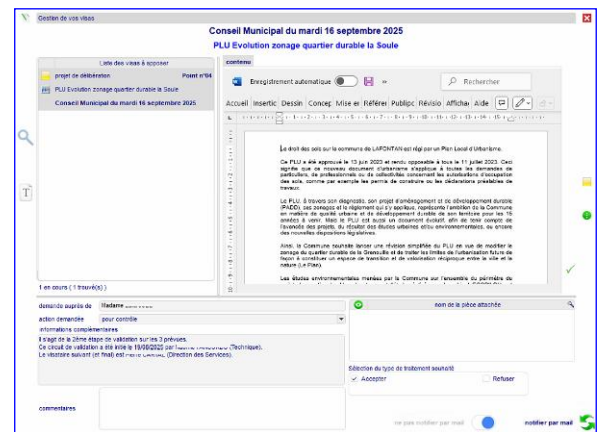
Gestion de vos visas

Conseil Municipal du mardi 16 septembre 2025

PLU Evolution zonage quartier durable la Soule

Liste des visas à apposer

projet de délibération Point n°04

PLU Evolution zonage quartier durable la Soule

Conseil Municipal du mardi 16 septembre 2025

contenu

Enregistrement automatique

Rechercher

Accueil Insertio Dessin Concep Mise en Référer Publipo Révisio Afficha Aide

Le droit des sols sur la commune de LAFONTAN est régi par un Plan Local d'Urbanisme.

Ce PLU a été approuvé le 13 juin 2023 et rendu opposable à tous le 11 juillet 2023. Ceci signifie que ce nouveau document s'applique à toutes les demandes de particuliers, de professionnels ou de collectivités concernant les autorisations d'occupation des sols, comme par exemple les permis de construire ou les déclarations préalables de travaux.

Le PLU, à travers son diagnostic, son projet d'aménagement et de développement durable (PADD), ses zonages et le règlement qui s'y applique, représente l'ambition de la Commune en matière de qualité urbaine et de développement durable de son territoire pour les 15 années à venir. Mais le PLU est aussi un document évolutif, afin de tenir compte de l'avancée des projets, du résultat des études urbaines et/ou environnementales, ou encore des nouvelles dispositions législatives.

Ainsi, la Commune souhaite lancer une révision simplifiée du PLU en vue de modifier le zonage du quartier durable de la Grenouille et de traiter les limites de l'urbanisation future de façon à constituer un espace de transition et de valorisation réciproque entre la ville et la nature (La Plaine).

Les études environnementales menées par la Commune sur l'ensemble du périmètre du

1 en cours ( 1 trouvé(s) )

demande auprès de Madame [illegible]

action demandée pour contrôle

informations complémentaires

Il s'agit de la 2ème étape de validation sur les 3 prévues.
Ce circuit de validation a été initié le 19/08/2025 par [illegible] (Technique).
Le viseur suivant (et final) est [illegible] (Direction des Services).

nom de la pièce attachée

Sélection du type de traitement souhaité

Accepter

Refuser

commentaires

ne pas notifier par mail

notifier par mail